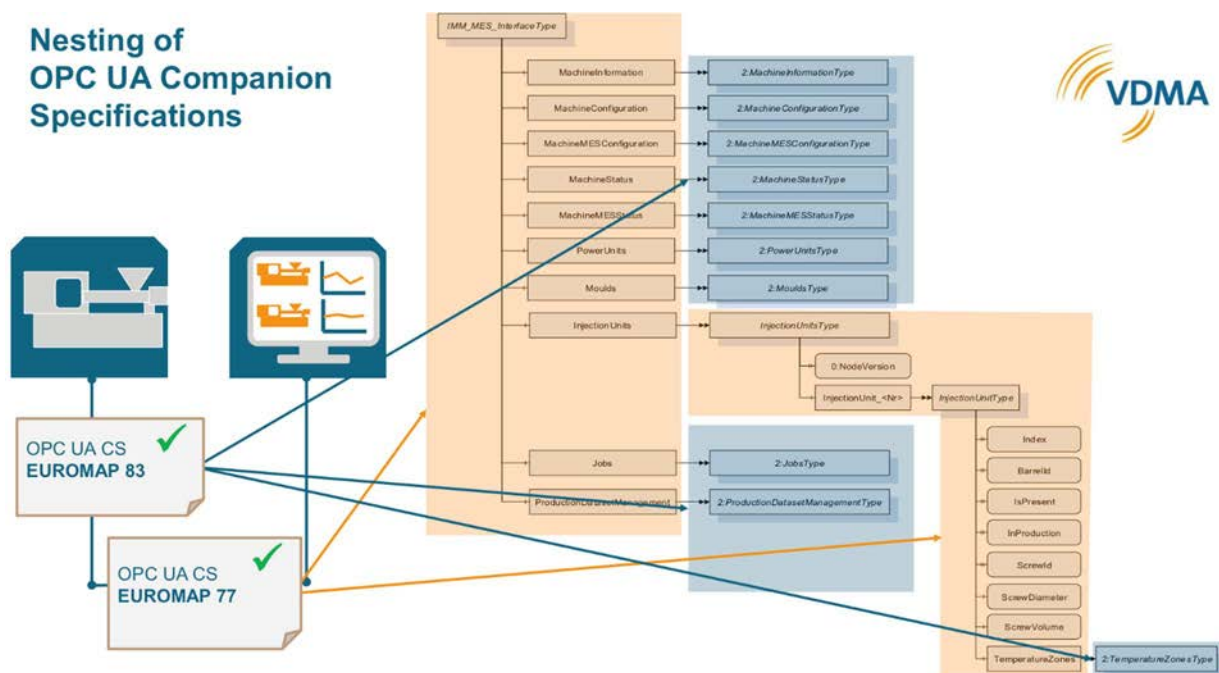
Nesting of OPC UA Companion Specifications

VDMA

IMM_MES_InterfaceType

MachineInformation

2:MachineInformationType

MachineConfiguration

2:MachineConfigurationType

MachineMESConfiguration

2:MachineMESConfigurationType

MachineStatus

2:MachineStatusType

MachineMESStatus

2:MachineMESStatusType

PowerUnits

2:PowerUnitsType

Moulds

2:MouldsType

InjectionUnits

InjectionUnitsType

0:NodeVersion

InjectionUnit_<Nr>

InjectionUnitType

Index

BarrelId

IsPresent

InProduction

ScrewId

ScrewDiameter

ScrewVolume

TemperatureZones

2:TemperatureZonesType

Jobs

2:JobsType

ProductionDatasetManagement

2:ProductionDatasetManagementType

OPC UA CS
EUROMAP 83

OPC UA CS
EUROMAP 77